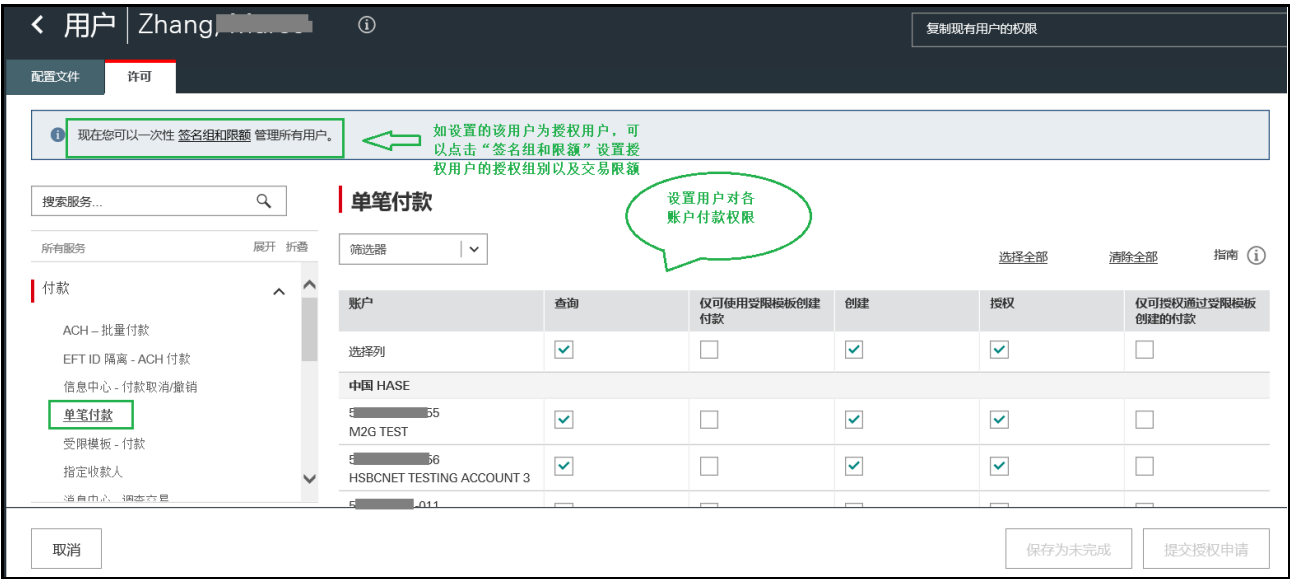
< 用户 | Zhang, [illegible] ⓘ

复制现有用户的权限

配置文件 许可

现在您可以一次性 签名组和限额 管理所有用户。

如设置的该用户为授权用户，可以点击“签名组和限额”设置授权用户的授权组别以及交易限额

设置用户对各账户付款权限

搜索服务...

所有服务 展开 折叠

付款

ACH – 批量付款
EFT ID 隔离 - ACH 付款
信息中心 - 付款取消/撤销
单笔付款
受限模板 - 付款
指定收款人
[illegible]

单笔付款

筛选器

选择全部 清除全部 指南 ⓘ

| 账户 | 查询 | 仅可使用受限模板创建付款 | 创建 | 授权 | 仅可授权通过受限模板创建的付款 |
|---|---|---|---|---|---|
| 选择列 | ☑ | ☐ | ☑ | ☑ | ☐ |
| 中国 HASE | | | | | |
| 5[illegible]55 M2G TEST | ☑ | ☐ | ☑ | ☑ | ☐ |
| 5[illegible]56 HSBCNET TESTING ACCOUNT 3 | ☑ | ☐ | ☑ | ☑ | ☐ |
| 5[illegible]-011 | | | | | |

取消

保存为未完成 提交授权申请